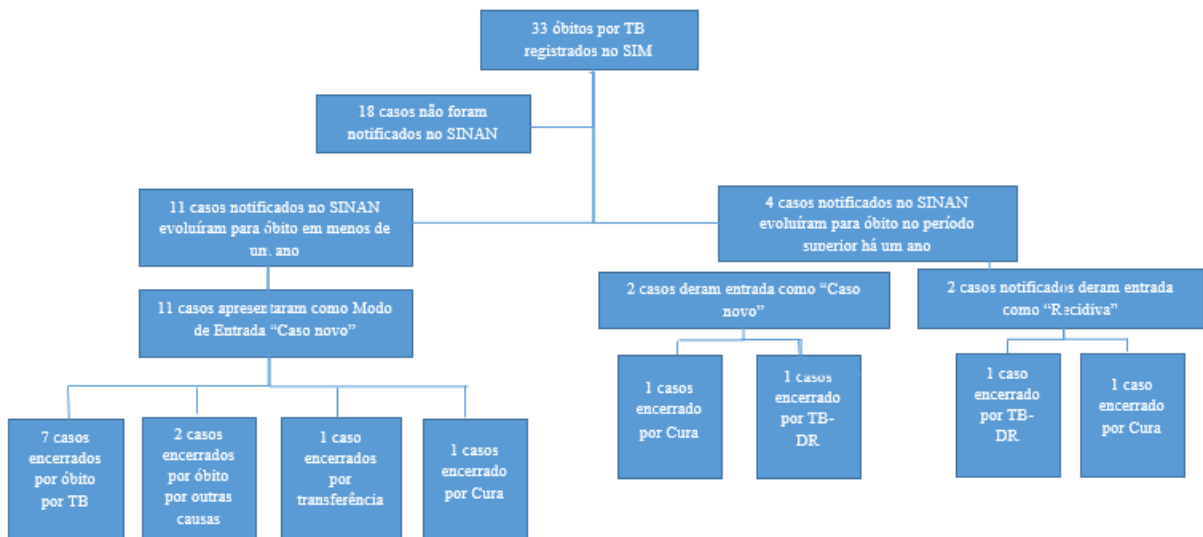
33 óbitos por TB registrados no SIM

18 casos não foram notificados no SINAN

11 casos notificados no SINAN evoluíram para óbito em menos de um ano

4 casos notificados no SINAN evoluíram para óbito no período superior há um ano

11 casos apresentaram como Modo de Entrada "Caso novo"

2 casos deram entrada como "Caso novo"

2 casos notificados deram entrada como "Recidiva"

7 casos encerrados por óbito por TB

2 casos encerrados por óbito por outras causas

1 caso encerrados por transferência

1 casos encerrado por Cura

1 casos encerrado por Cura

1 casos encerrado por TB-DR

1 caso encerrado por TB-DR

1 caso encerrado por Cura